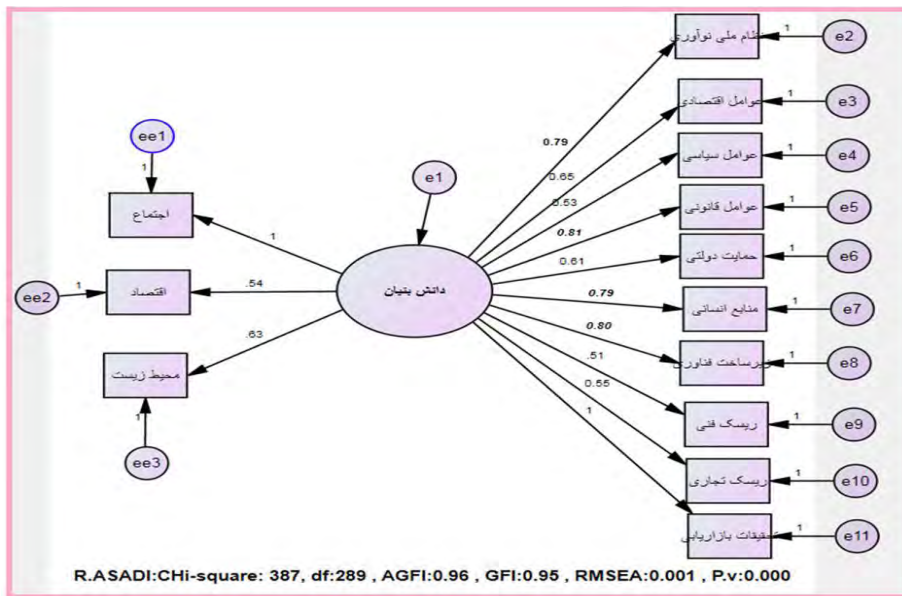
ee1
1
اجتماع
1
ee2
1
اقتصاد
.54
.63
محیط زیست
1
ee3
e1
دانش بنیان
0.79
0.65
0.53
0.81
0.61
0.79
0.80
.51
0.55
1
ظام ملی نوآوری
1
e2
عوامل اقتصادی
1
e3
عوامل سیاسی
1
e4
عوامل قانونی
1
e5
حمایت دولتی
1
e6
منابع انسانی
1
e7
یرساخت فناوری
1
e8
ریسک فنی
1
e9
ریسک تجاری
1
e10
حقیقات بازاریابی
1
e11
R.ASADI:CHi-square: 387, df:289 , AGFI:0.96 , GFI:0.95 , RMSEA:0.001 , P.v:0.000